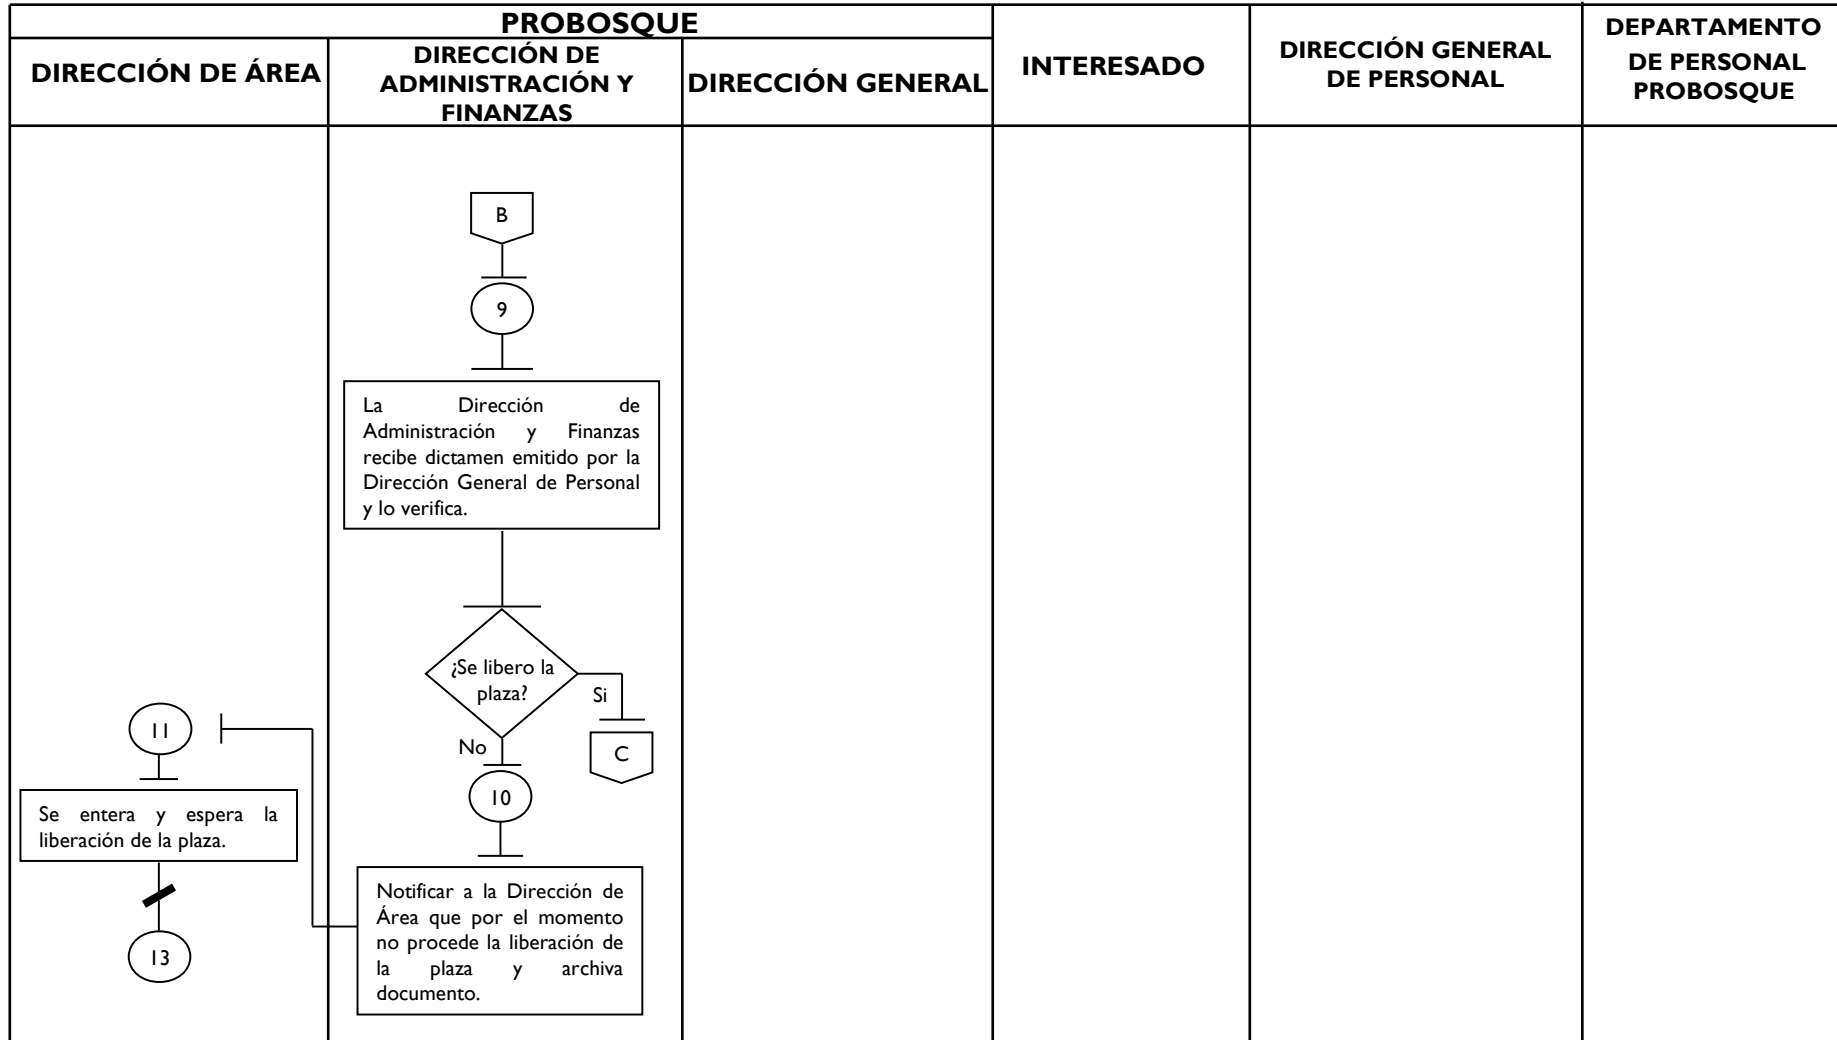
| PROBOSQUE | | | INTERESADO | DIRECCIÓN GENERAL DE PERSONAL | DEPARTAMENTO DE PERSONAL PROBOSQUE |
|---|---|---|---|---|---|
| DIRECCIÓN DE ÁREA | DIRECCIÓN DE ADMINISTRACIÓN Y FINANZAS | DIRECCIÓN GENERAL | | | |

B

9

La Dirección de Administración y Finanzas recibe dictamen emitido por la Dirección General de Personal y lo verifica.

¿Se libero la plaza?

Si

C

No

10

Notificar a la Dirección de Área que por el momento no procede la liberación de la plaza y archiva documento.

11

Se entera y espera la liberación de la plaza.

13